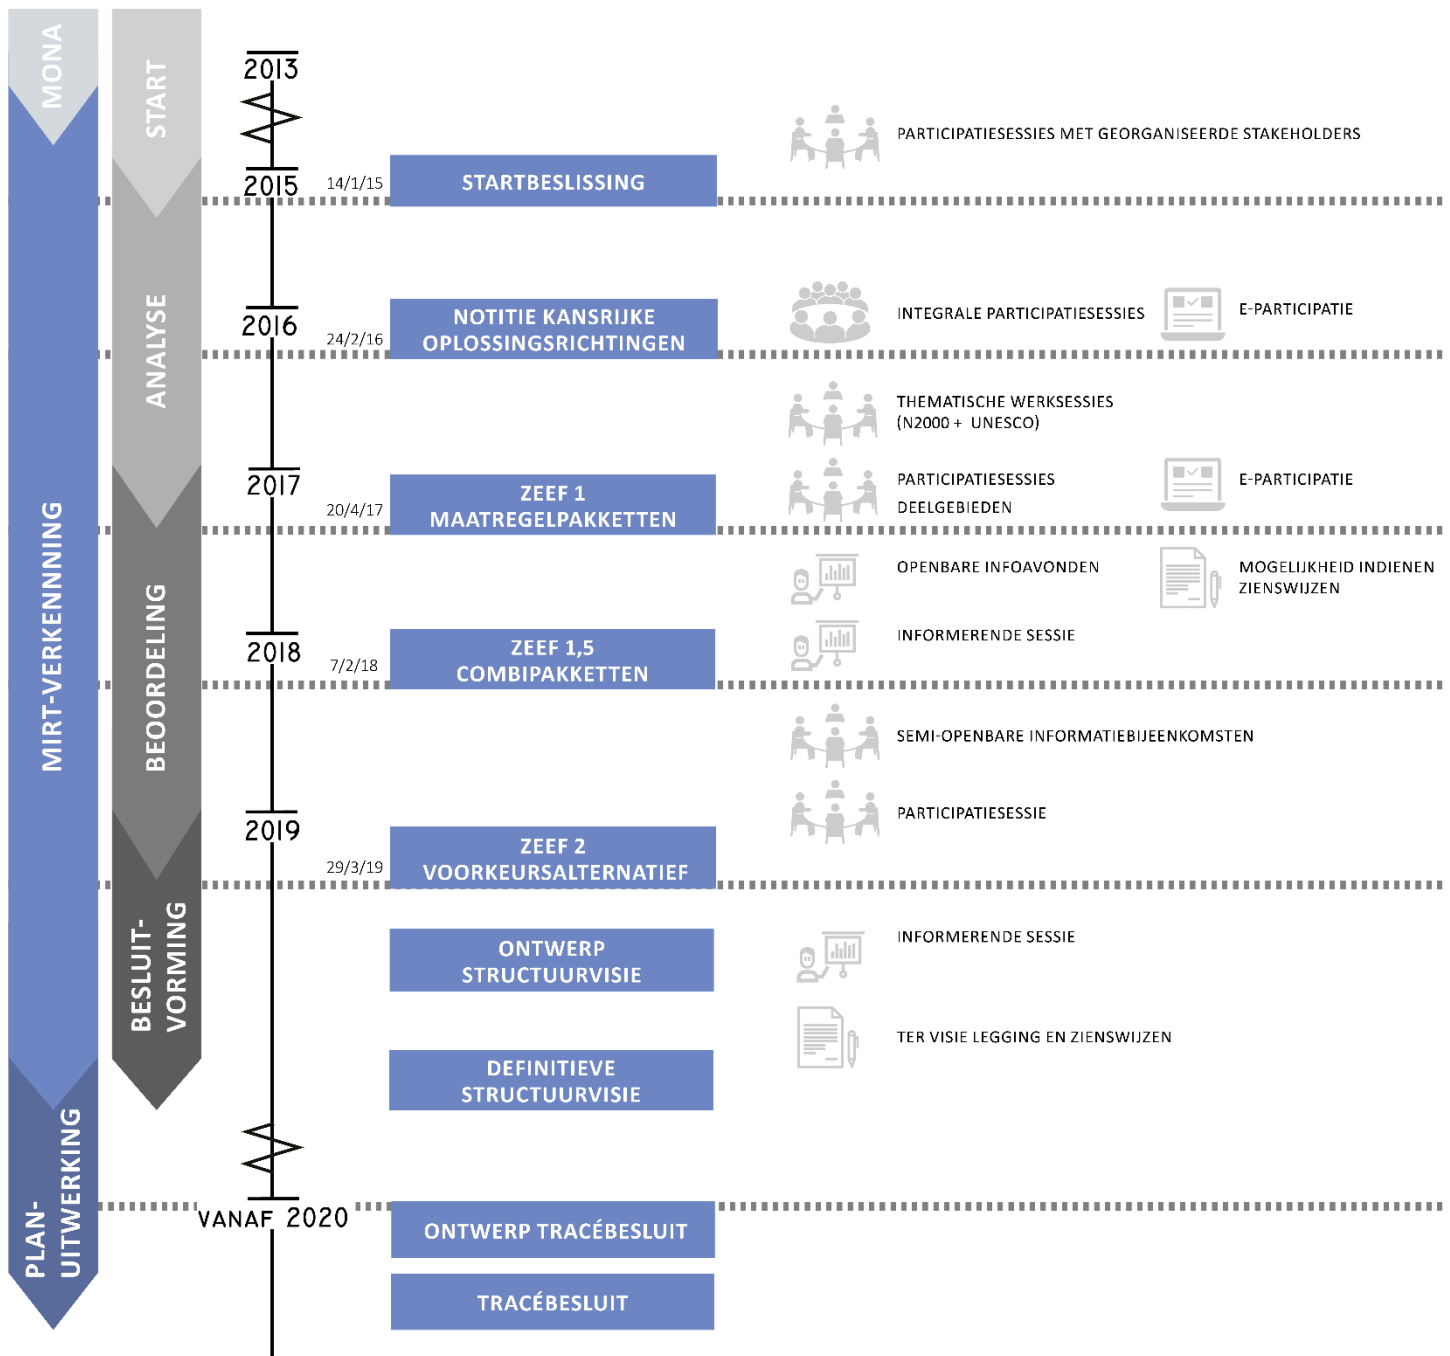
MONA

MIRT-VERKENNNING

PLAN-UITWERKING

START

ANALYSE

BEOORDELING

BESLUIT-VORMING

2013

2015

14/1/15

STARTBESLISSING

PARTICIPATIESESSIES MET GEORGANISEERDE STAKEHOLDERS

2016

24/2/16

NOTITIE KANSRIJKE OPLOSSINGSRICHTINGEN

INTEGRALE PARTICIPATIESESSIES

E-PARTICIPATIE

THEMATISCHE WERKSESSIES (N2000 + UNESCO)

2017

20/4/17

ZEEF 1 MAATREGELPAKKETTEN

PARTICIPATIESESSIES DEELGEBIEDEN

E-PARTICIPATIE

OPENBARE INFOAVONDEN

MOGELIJKHEID INDIENEN ZIENSWIJZEN

2018

7/2/18

ZEEF 1,5 COMBIPAKKETTEN

INFORMERENDE SESSIE

SEMI-OPENBARE INFORMATIEBIJEENKOMSTEN

2019

PARTICIPATIESESSIE

29/3/19

ZEEF 2 VOORKEURSALTERNATIEF

ONTWERP STRUCTUURVISIE

INFORMERENDE SESSIE

TER VISIE LEGGING EN ZIENSWIJZEN

DEFINITIEVE STRUCTUURVISIE

VANAF 2020

ONTWERP TRACÉBESLUIT

TRACÉBESLUIT